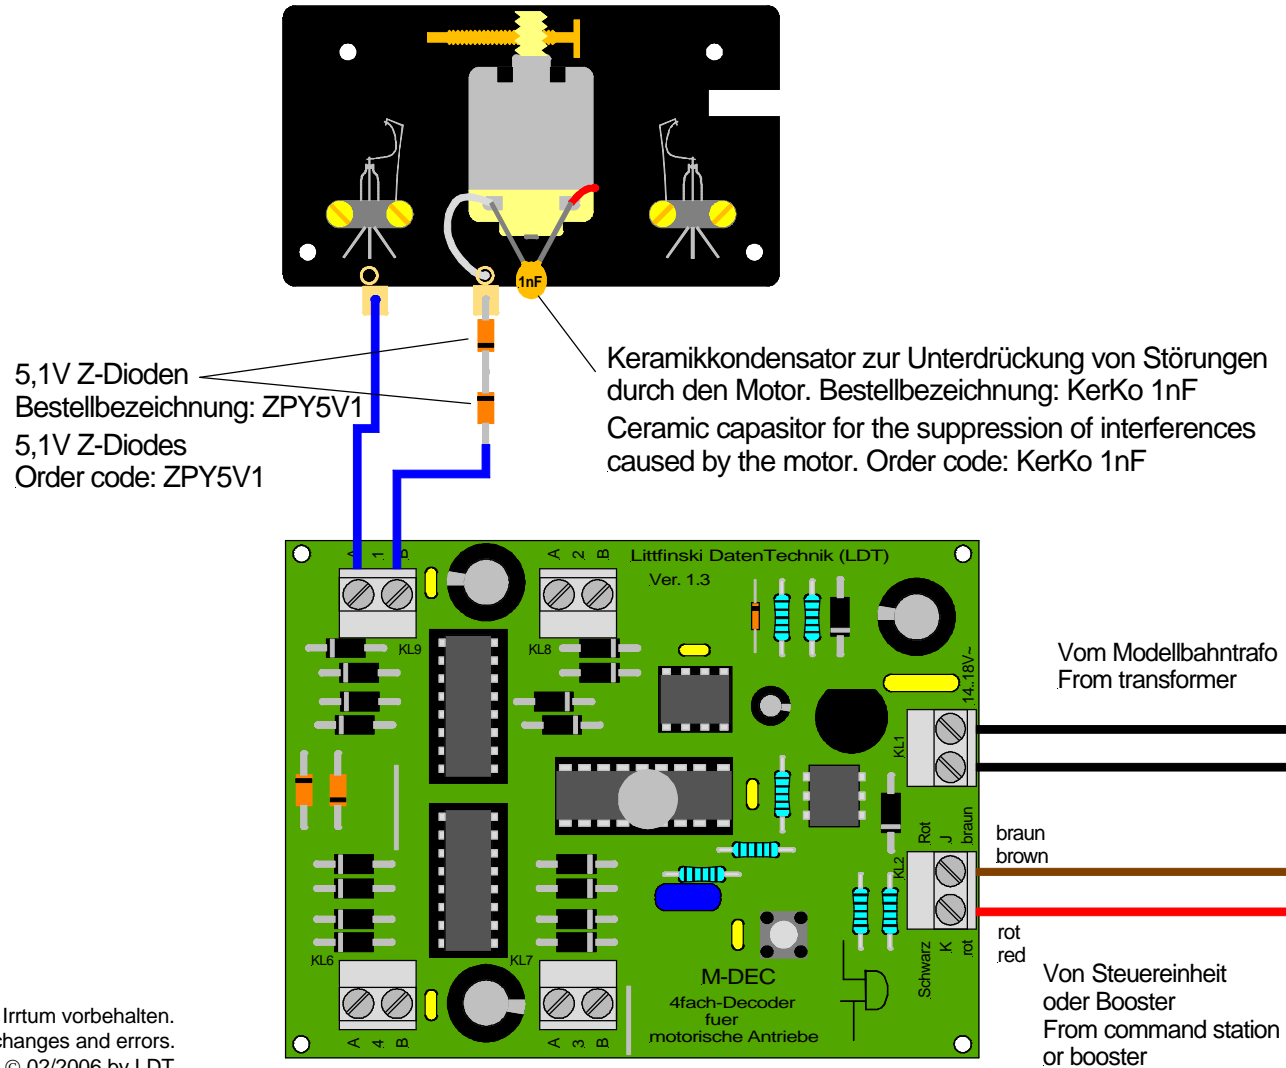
1nF

5,1V Z-Dioden
Bestellbezeichnung: ZPY5V1
5,1V Z-Diodes
Order code: ZPY5V1

Keramikkondensator zur Unterdrückung von Störungen durch den Motor. Bestellbezeichnung: KerKo 1nF
Ceramic capasitor for the suppression of interferences caused by the motor. Order code: KerKo 1nF

A 1 B
A 2 B
Littfinski DatenTechnik (LDT)
Ver. 1.3
KL9
KL8
14..18V~
KL1
Vom Modellbahntrafo
From transformer
Rot
J
braun
KL2
braun
brown
rot
red
Schwarz
K
rot
KL6
KL7
M-DEC
4fach-Decoder
fuer
motorische Antriebe
A 4 B
A 3 B
Von Steuereinheit
oder Booster
From command station
or booster

Irrtum vorbehalten.
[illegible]hanges and errors.
© 02/2006 by LDT